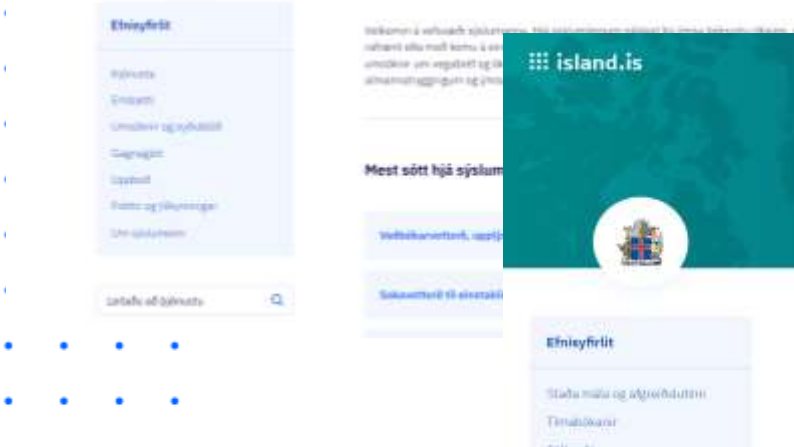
Efnisyfirlit

Þjónusta
Embætti
Umsóknir og eyðublöð
Gagnagátt
Uppboð
Fréttir og tilkynningar
Um sýslumenn

Leitaðu að þjónustu

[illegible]

Mest sótt hjá sýslum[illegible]

Veðbókarvottorð, upplý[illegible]

Sakavottorð til einstakli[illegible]

island.is

Efnisyfirlit

Staða mála og afgreiðslutími
Tímabókanir
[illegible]